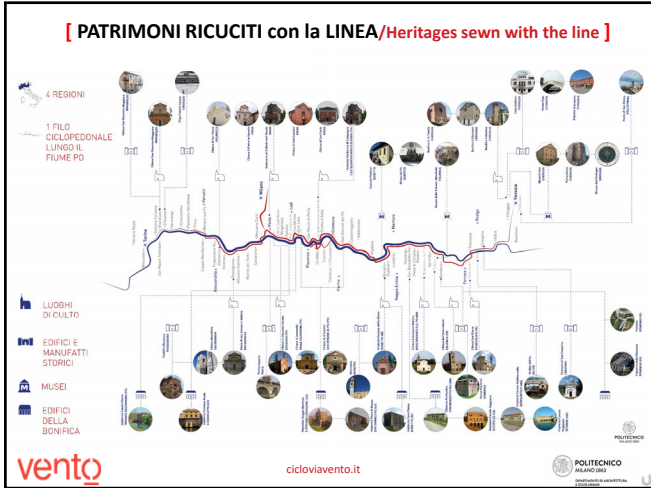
[ PATRIMONI RICUCITI con la LINEA/Heritages sewn with the line ]

4 REGIONI

1 FILO CICLOPEDONALE LUNGO IL FIUME PO

LUOGHI DI CULTO

EDIFICI E MANUFATTI STORICI

MUSEI

EDIFICI DELLA BONIFICA

vento

cicloviavento.it

POLITECNICO MILANO 1863

POLITECNICO MILANO 1863
DIPARTIMENTO DI ARCHITETTURA E STUDI URBANI

x Torino

x Milano

x Venezia

x Mantova

Piacenza

Cremona

Pavia

Ferrara

Rovigo

Reggio Emilia

Alessandria